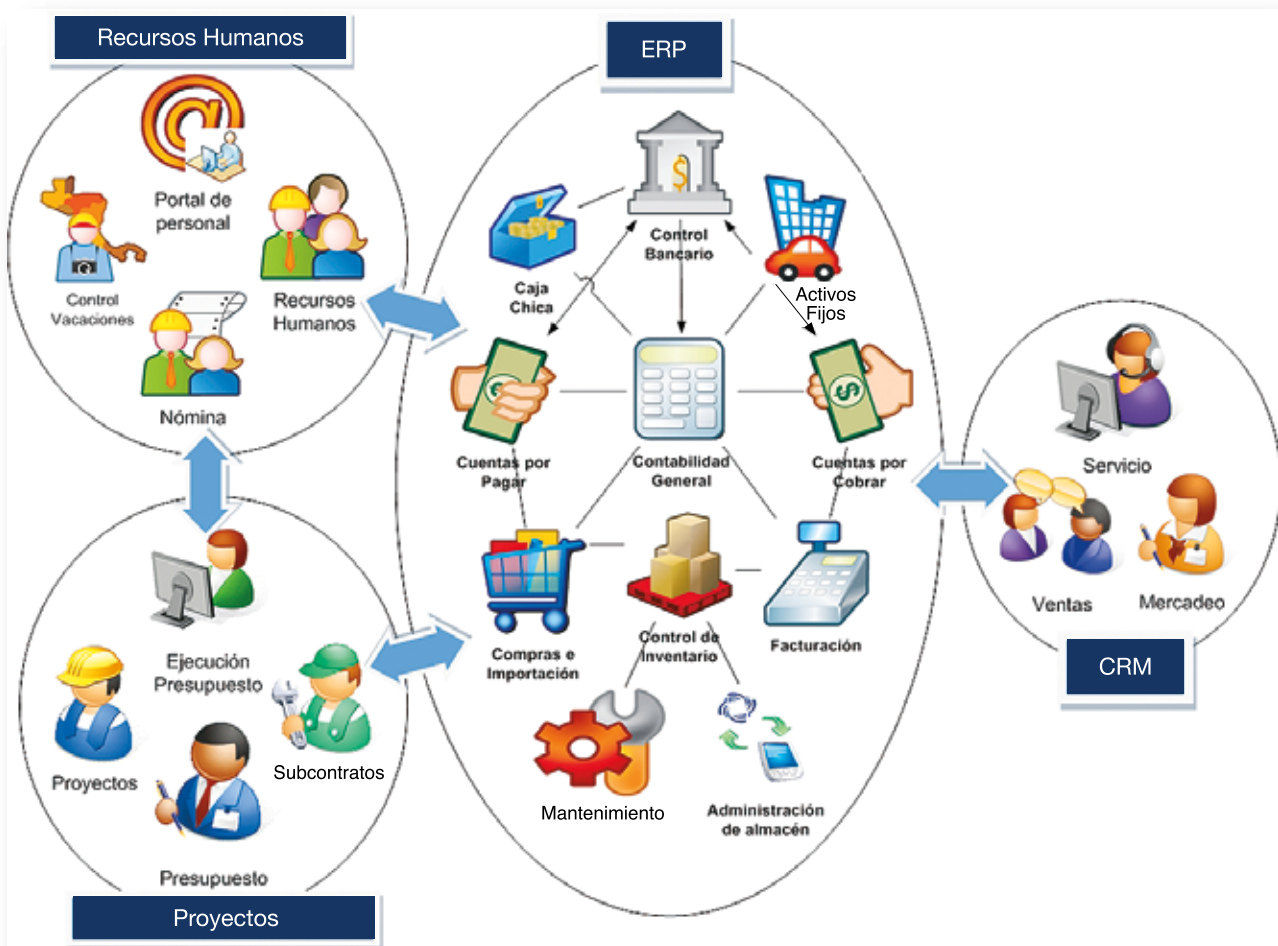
Recursos Humanos

Portal de personal

Control Vacaciones

Recursos Humanos

Nómina

ERP

Control Bancario

Caja Chica

Activos Fijos

Cuentas por Pagar

Contabilidad General

Cuentas por Cobrar

Compras e Importación

Control de Inventario

Facturación

Mantenimiento

Administración de almacén

Servicio

Ventas

Mercadeo

CRM

Ejecución Presupuesto

Proyectos

Subcontratos

Presupuesto

Proyectos